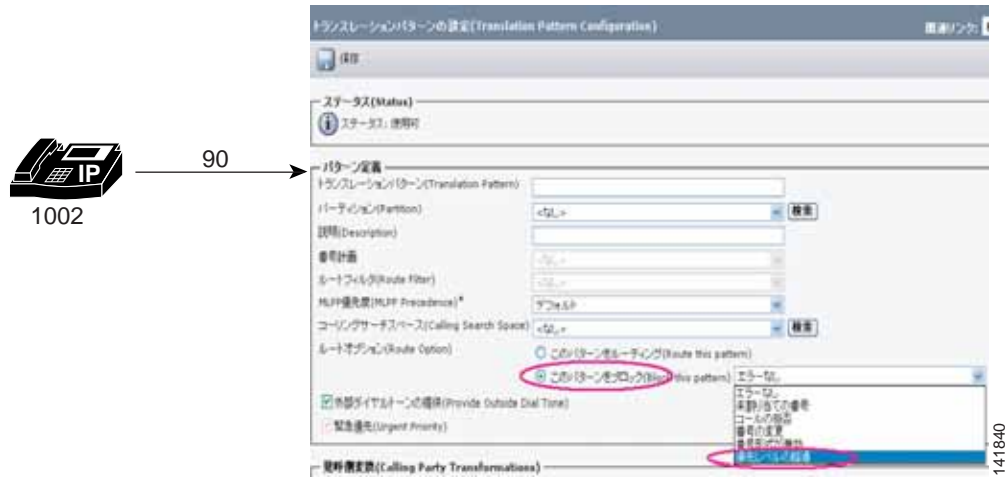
IP
1002
90

トランスレーションパターンの設定(Translation Pattern Configuration)
関連リンク:
保存

ステータス(Status)
ステータス: 準備完了

パターン定義
トランスレーションパターン(Translation Pattern)
パーティション(Partition) <なし> 検索
説明(Description)
番号計画 <なし>
ルートフィルタ(Route Filter) <なし>
MLPP優先度(MLPP Precedence)* デフォルト
コーリングサーチスペース(Calling Search Space) <なし> 検索
ルートオプション(Route Option)
このパターンをルーティング(Route this pattern)
このパターンをブロック(Block this pattern) エラーなし
エラーなし
未割り当ての番号
コールの拒否
番号の変更
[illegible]
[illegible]
外部ダイヤルトーンの提供(Provide Outside Dial Tone)
緊急優先(Urgent Priority)

発呼側変換(Calling Party Transformations)

141840